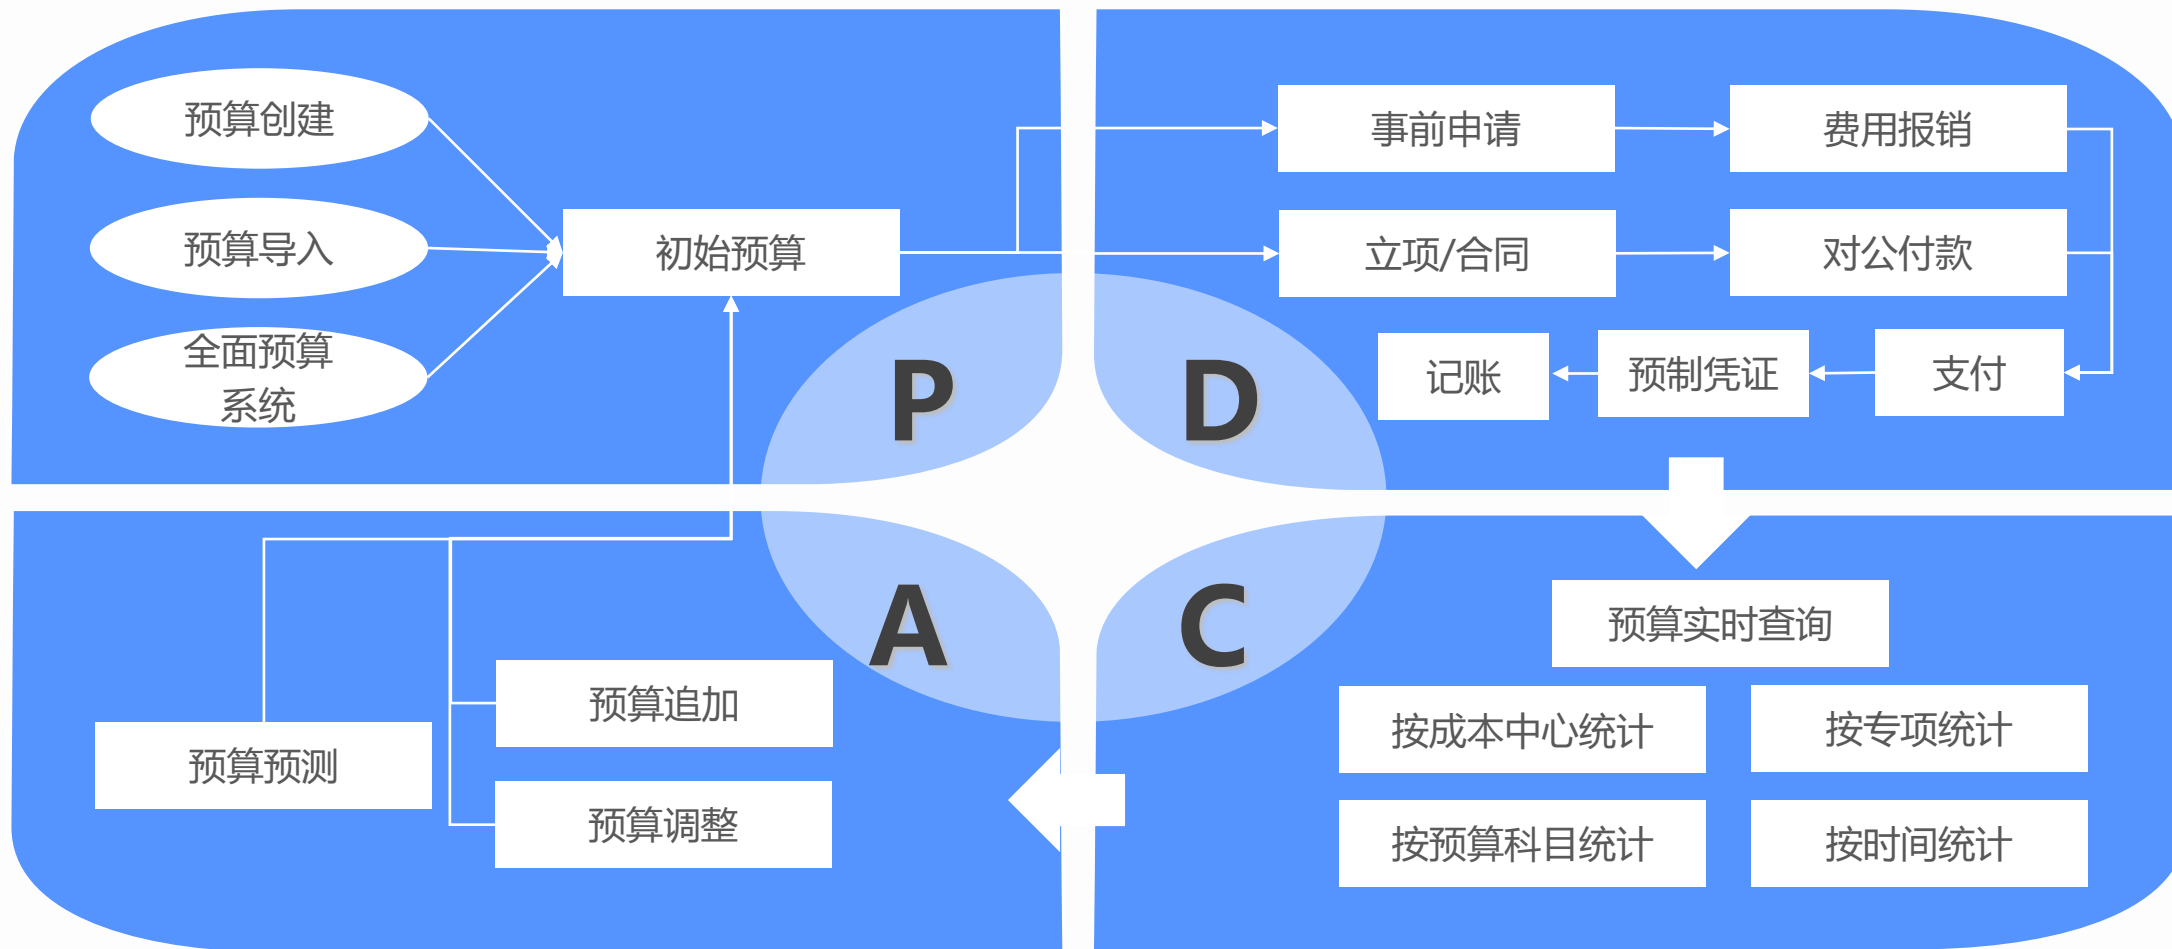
预算创建

预算导入

全面预算系统

初始预算

P

D

事前申请

费用报销

立项/合同

对公付款

记账

预制凭证

支付

A

C

预算实时查询

预算追加

按成本中心统计

按专项统计

预算预测

预算调整

按预算科目统计

按时间统计